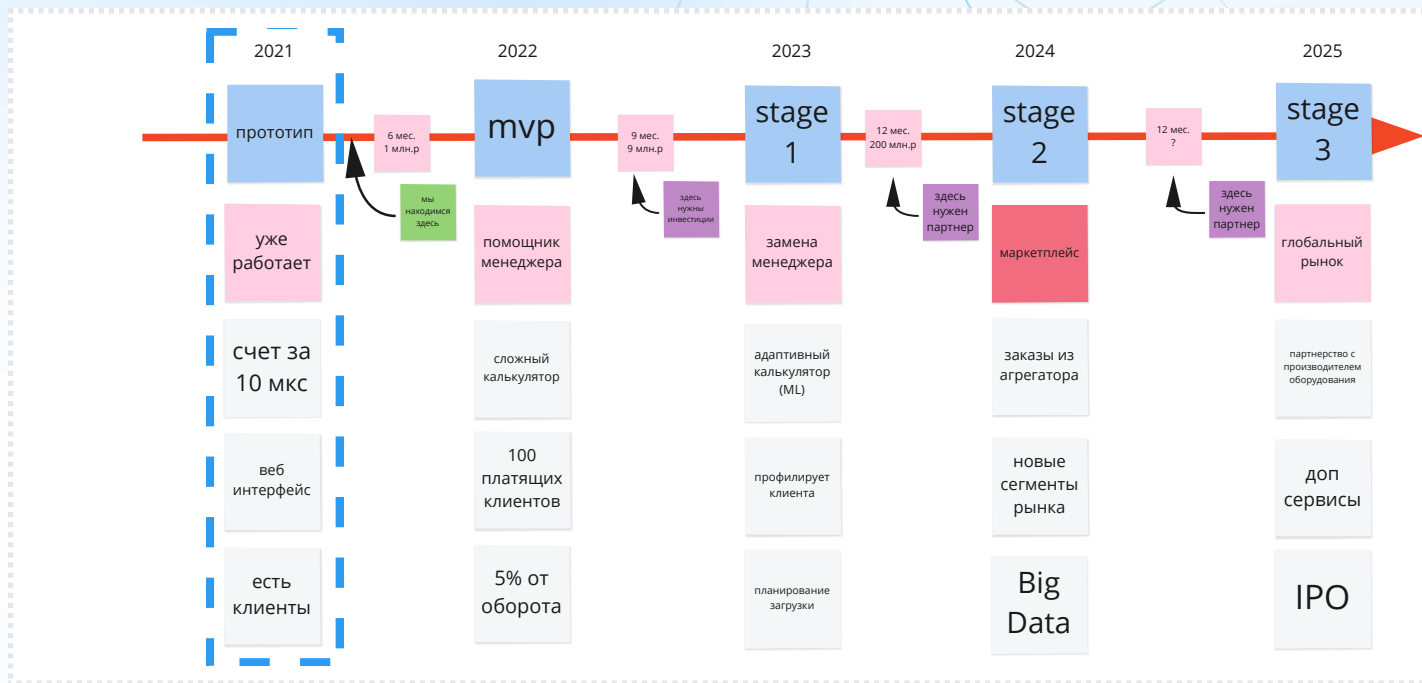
2021

прототип

6 мес.
1 млн.р

мы находимся здесь

уже работает

счет за 10 мкс

веб интерфейс

есть клиенты

2022

mvp

9 мес.
9 млн.р

здесь нужны инвестиции

помощник менеджера

сложный калькулятор

100 платящих клиентов

5% от оборота

2023

stage 1

12 мес.
200 млн.р

здесь нужен партнер

замена менеджера

адаптивный калькулятор (ML)

профилирует клиента

планирование загрузки

2024

stage 2

12 мес.
?

здесь нужен партнер

маркетплейс

заказы из агрегатора

новые сегменты рынка

Big Data

2025

stage 3

глобальный рынок

партнерство с производителем оборудования

доп сервисы

IPO